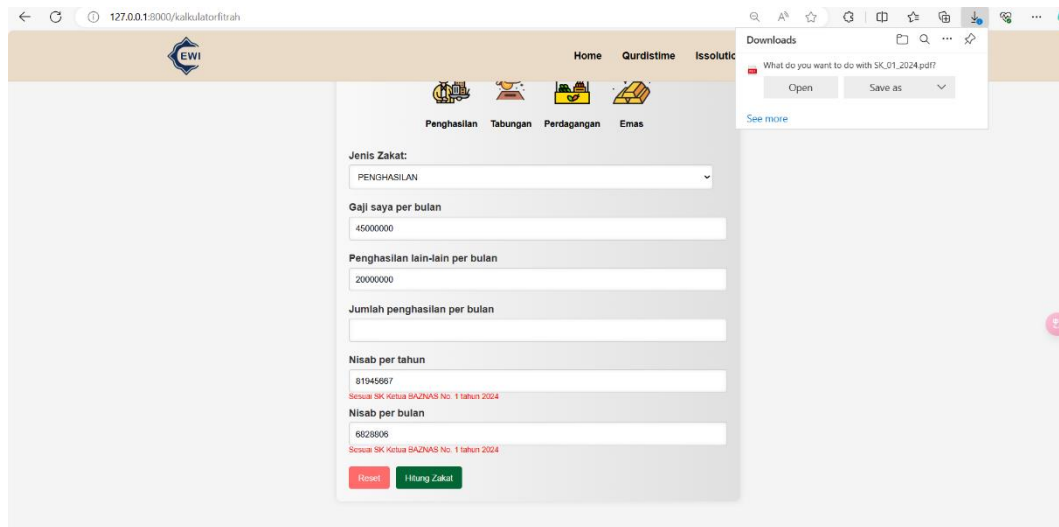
127.0.0.1:8000/kalkulatorfitrah

EWI

Home Qurdistime Issolutic

Downloads

What do you want to do with SK_01_2024.pdf?

Open Save as

See more

Penghasilan Tabungan Perdagangan Emas

Jenis Zakat:

PENGHASILAN

Gaji saya per bulan

45000000

Penghasilan lain-lain per bulan

20000000

Jumlah penghasilan per bulan

Nisab per tahun

81945667

Sesuai SK Ketua BAZNAS No. 1 tahun 2024

Nisab per bulan

6828806

Sesuai SK Ketua BAZNAS No. 1 tahun 2024

Reset Hitung Zakat